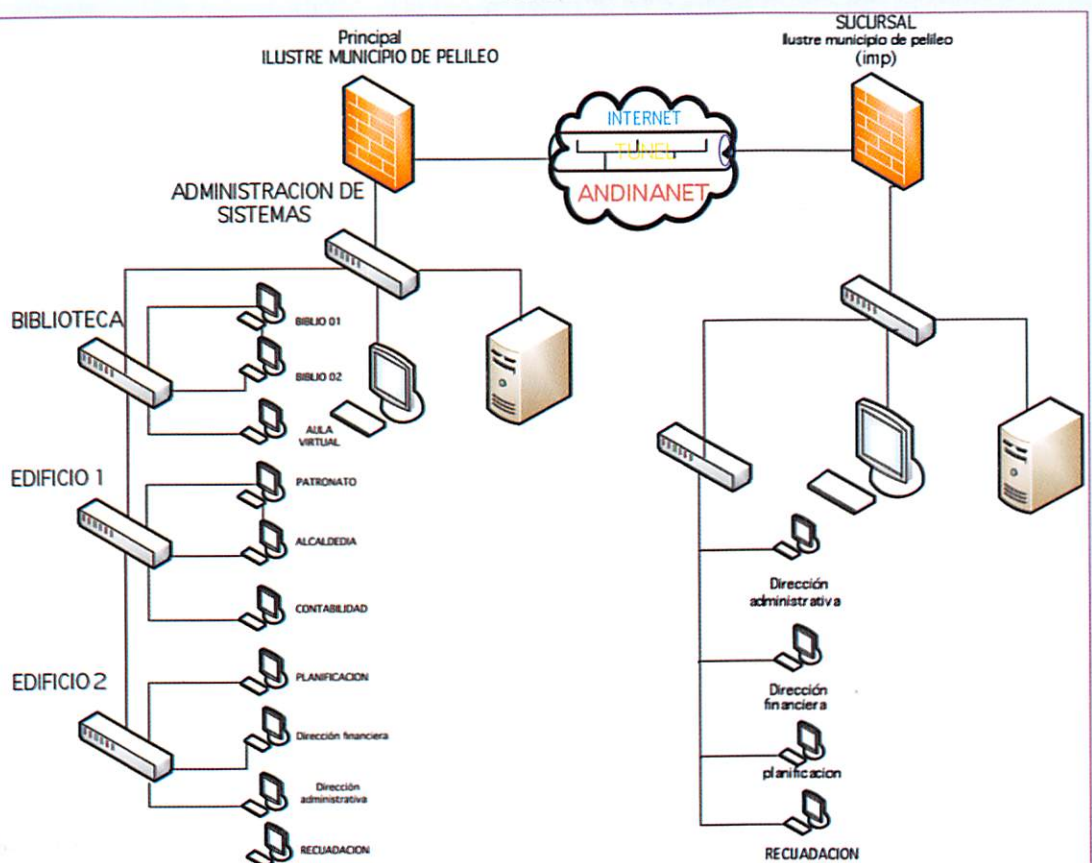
Principal
ILUSTRE MUNICIPIO DE PELILEO

SUCURSAL
Ilustre municipio de pelileo
(imp)

INTERNET
TUNEL
ANDINANET

ADMINISTRACION DE SISTEMAS

BIBLIOTECA
BIBLIO 01
BIBLIO 02
AULA VIRTUAL

EDIFICIO 1
PATRONATO
ALCALDEDIA
CONTABILIDAD

EDIFICIO 2
PLANIFICACION
Dirección financiera
Dirección administrativa
RECUADACION

Dirección administrativa
Dirección financiera
planificacion
RECUADACION